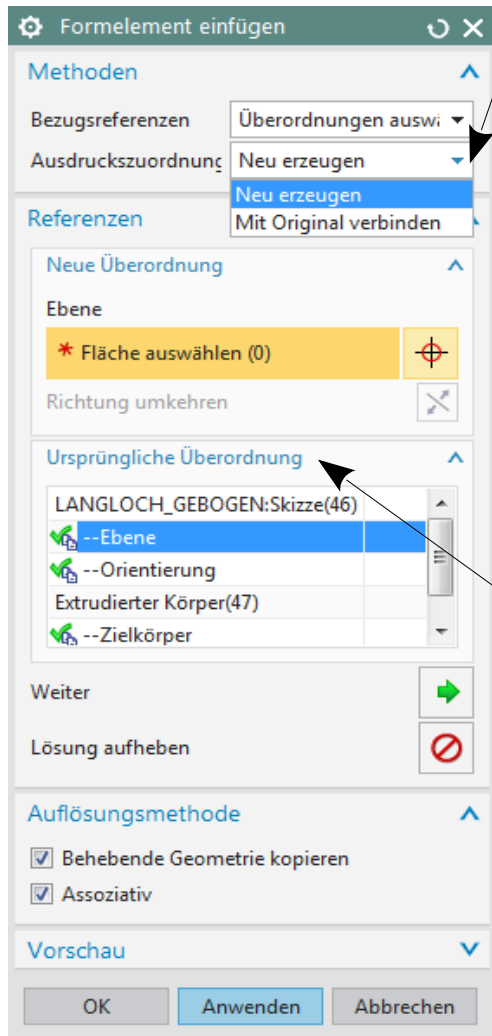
Formelement einfügen

Methoden

Bezugsreferenzen | Überordnungen auswä

Ausdruckszuordnung | Neu erzeugen

Neu erzeugen
Mit Original verbinden

Referenzen

Neue Überordnung

Ebene

* Fläche auswählen (0)

Richtung umkehren

Ursprüngliche Überordnung

LANGLOCH_GEBOGEN:Skizze(46)
--Ebene
--Orientierung
Extrudierter Körper(47)
--Zielkörper

Weiter

Lösung aufheben

Auflösungsmethode

Behebende Geometrie kopieren

Assoziativ

Vorschau

OK | Anwenden | Abbrechen